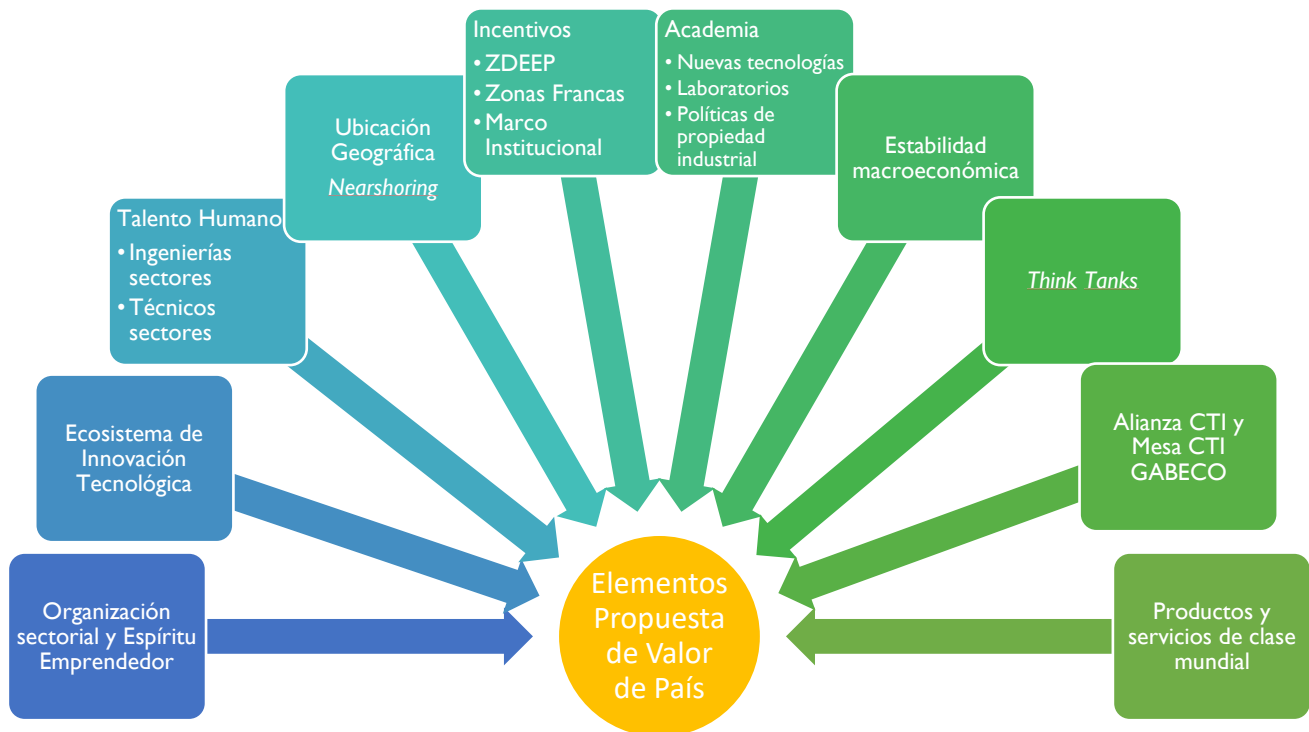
Organización sectorial y Espíritu Emprendedor

Ecosistema de Innovación Tecnológica

Talento Humano
• Ingenierías sectores
• Técnicos sectores

Ubicación Geográfica
Nearshoring

Incentivos
• ZDEEP
• Zonas Francas
• Marco Institucional

Academia
• Nuevas tecnologías
• Laboratorios
• Políticas de propiedad industrial

Estabilidad macroeconómica

Think Tanks

Alianza CTI y Mesa CTI GABECO

Productos y servicios de clase mundial

Elementos Propuesta de Valor de País